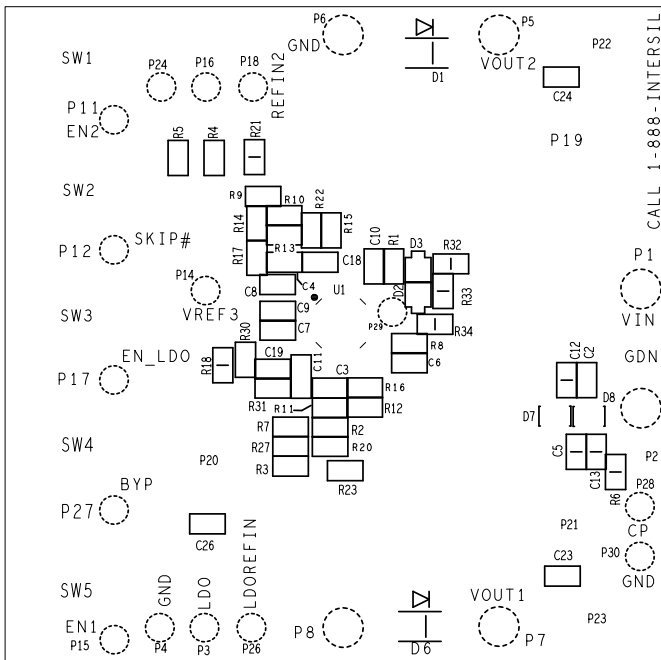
P6
GND
P5
VOUT2
P22
D1
SW1
P24
P16
P18
REFIN2
C24
CALL 1-888-INTERSIL
P11
EN2
R5
R4
R21
P19
SW2
R9
R10
R22
R14
R15
P12
SKIP#
R13
R17
C10
R1
D3
R32
C18
P14
C8
C4
U1
D2
R33
P1
C9
SW3
VREF3
C7
P29
R34
VIN
R8
R30
C6
EN_LDO
C19
C11
C12
C2
GDN
R18
C3
P17
R16
R31
R11
R12
D7
D8
R7
R2
SW4
R27
R20
C5
C13
P2
R3
P20
R23
R6
P28
BYP
CP
P27
LDOREFIN
P21
C26
P30
GND
C23
SW5
GND
LDO
VOUT1
EN1
P8
P7
P23
P15
P4
P3
P26
D6